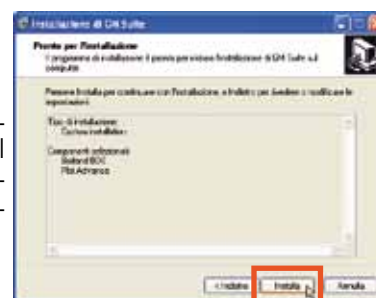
Installazione di GM Suite

Pronto per l'installazione
Il programma di installazione è pronto per iniziare l'installazione di GM Suite sul computer.

Premere Installa per continuare con l'installazione, o Indietro per rivedere o modificare le impostazioni.

Tipo di installazione:
Custom installation

Componenti selezionati:
Bollard BOX
Plus Advance

< Indietro
Installa
Annulla